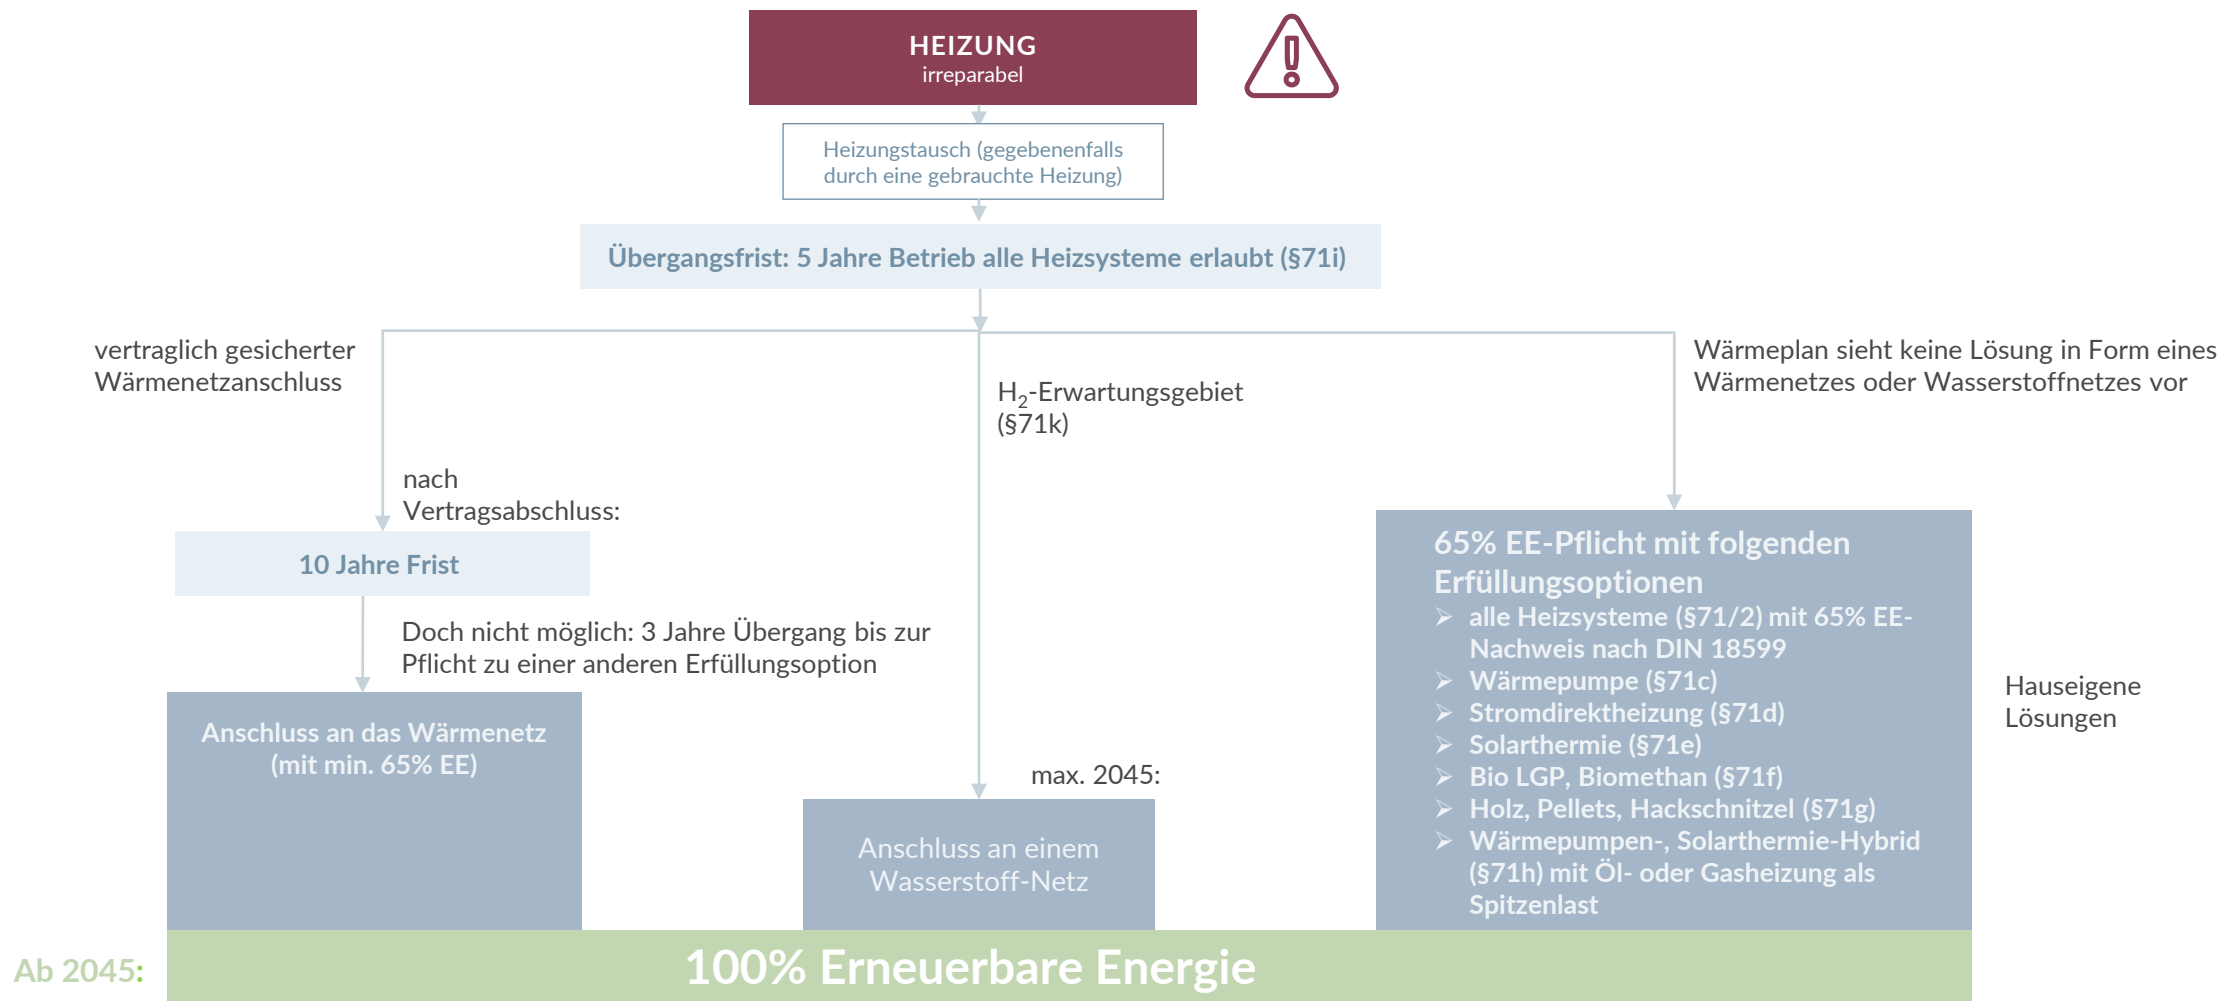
HEIZUNG
irreparabel

Heizungstausch (gegebenenfalls durch eine gebrauchte Heizung)

Übergangsfrist: 5 Jahre Betrieb alle Heizsysteme erlaubt (§71i)

vertraglich gesicherter Wärmenetzanschluss

$H_2$-Erwartungsgebiet (§71k)

Wärmeplan sieht keine Lösung in Form eines Wärmenetzes oder Wasserstoffnetzes vor

nach Vertragsabschluss:

10 Jahre Frist

Doch nicht möglich: 3 Jahre Übergang bis zur Pflicht zu einer anderen Erfüllungsoption

Anschluss an das Wärmenetz (mit min. 65% EE)

max. 2045:

Anschluss an einem Wasserstoff-Netz

65% EE-Pflicht mit folgenden Erfüllungsoptionen
➢ alle Heizsysteme (§71/2) mit 65% EE-Nachweis nach DIN 18599
➢ Wärmepumpe (§71c)
➢ Stromdirektheizung (§71d)
➢ Solarthermie (§71e)
➢ Bio LGP, Biomethan (§71f)
➢ Holz, Pellets, Hackschnitzel (§71g)
➢ Wärmepumpen-, Solarthermie-Hybrid (§71h) mit Öl- oder Gasheizung als Spitzenlast

Hauseigene Lösungen

Ab 2045:

100% Erneuerbare Energie